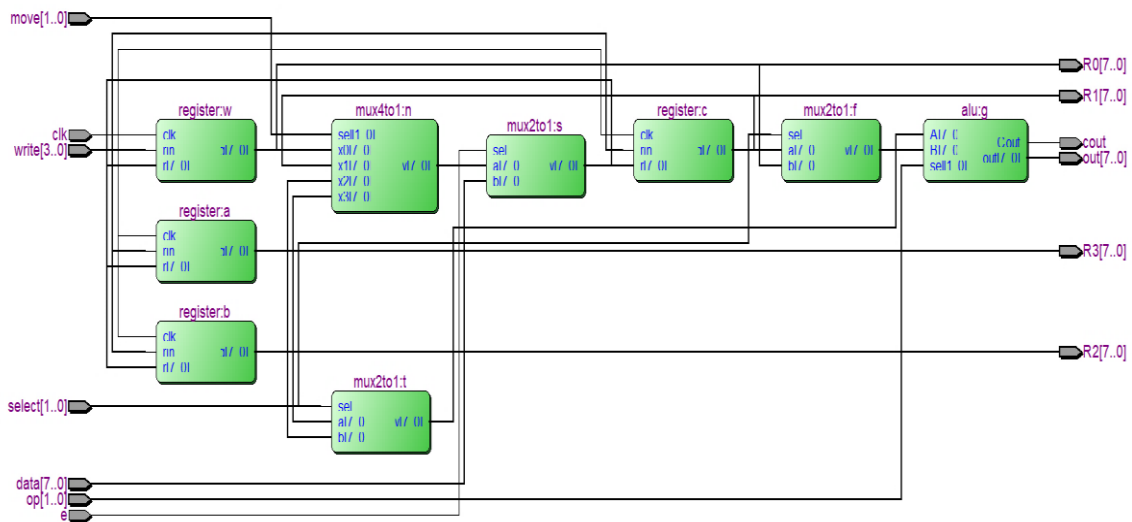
move[1..0]
R0[7..0]
R1[7..0]
register:w
mux4to1:n
mux2to1:s
register:c
mux2to1:f
alu:g
clk
write[3..0]
clk
nn
rl/ 0l
ql/ 0l
sel[1 0]
x0l/ 0l
x1l/ 0l
x2l/ 0l
x3l/ 0l
yl/ 0l
sel
al/ 0l
bl/ 0l
yl/ 0l
clk
nn
rl/ 0l
ql/ 0l
sel
al/ 0l
bl/ 0l
yl/ 0l
Al/ 0l
Bl/ 0l
sel[1 0]
Cout
outl/ 0l
cout
out[7..0]
register:a
clk
nn
rl/ 0l
ql/ 0l
R3[7..0]
register:b
clk
nn
rl/ 0l
ql/ 0l
R2[7..0]
mux2to1:t
select[1..0]
sel
al/ 0l
bl/ 0l
yl/ 0l
data[7..0]
op[1..0]
e